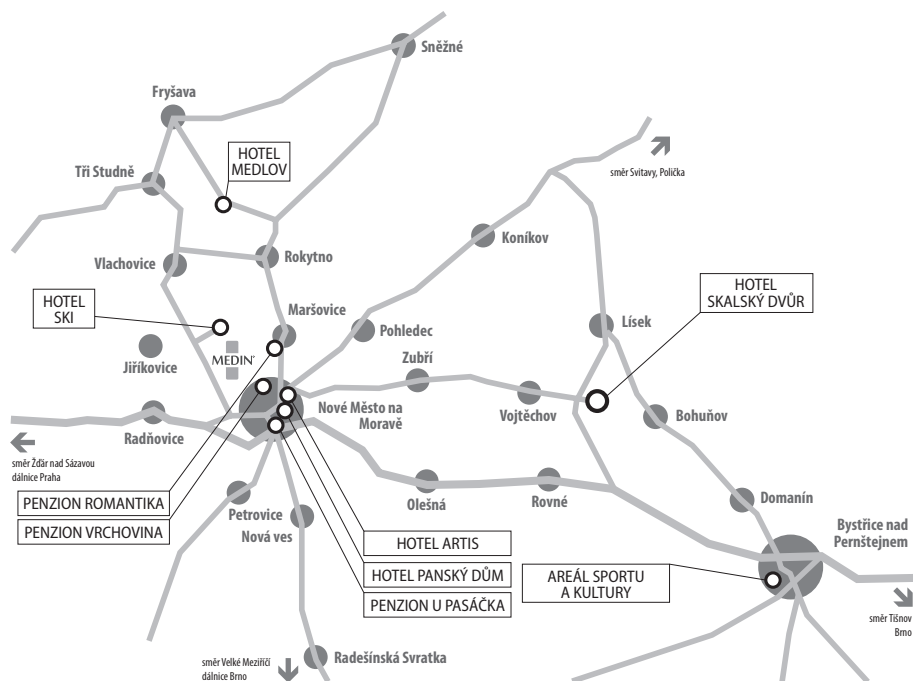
Sněžné

Fryšava

HOTEL MEDLOV

Tři Studně

směr Svitavy, Polička

Koníkov

Vlachovice

Rokytno

HOTEL SKALSKÝ DVŮR

HOTEL SKI

Maršovice

Pohledec

Lísek

MEDIN

Jiříkovice

Zubří

Nové Město na Moravě

Vojtěchov

Bohuňov

Radňovice

směr Žďár nad Sázavou dálnice Praha

Olešná

Rovné

Domanín

PENZION ROMANTIKA

Petrovice

PENZION VRCHOVINA

Nová ves

Bystřice nad Pernštejnem

HOTEL ARTIS

AREÁL SPORTU A KULTURY

HOTEL PANSKÝ DŮM

PENZION U PASÁČKA

směr Tišnov Brno

směr Velké Meziříčí dálnice Brno

Radešínská Svratka